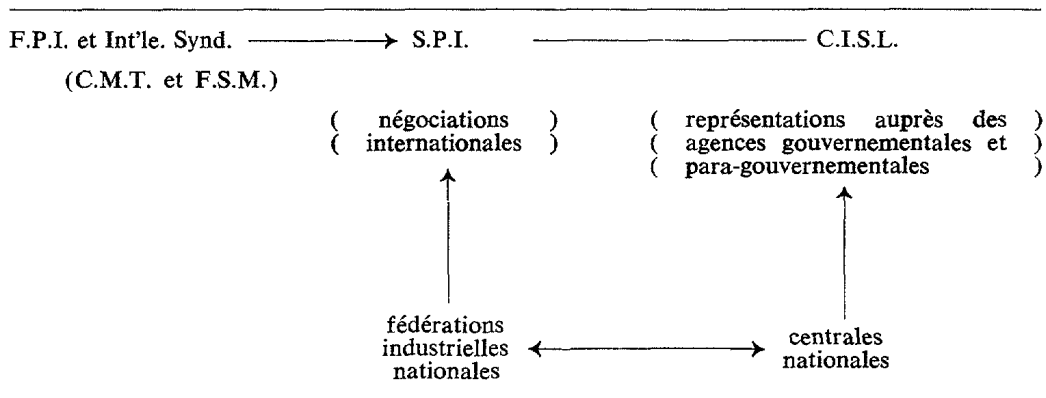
F.P.I. et Int'le. Synd. S.P.I. C.I.S.L.

(C.M.T. et F.S.M.)

( négociations ) ( internationales )

( représentations auprès des ) ( agences gouvernementales et ) ( para-gouvernementales )

fédérations industrielles nationales

centrales nationales